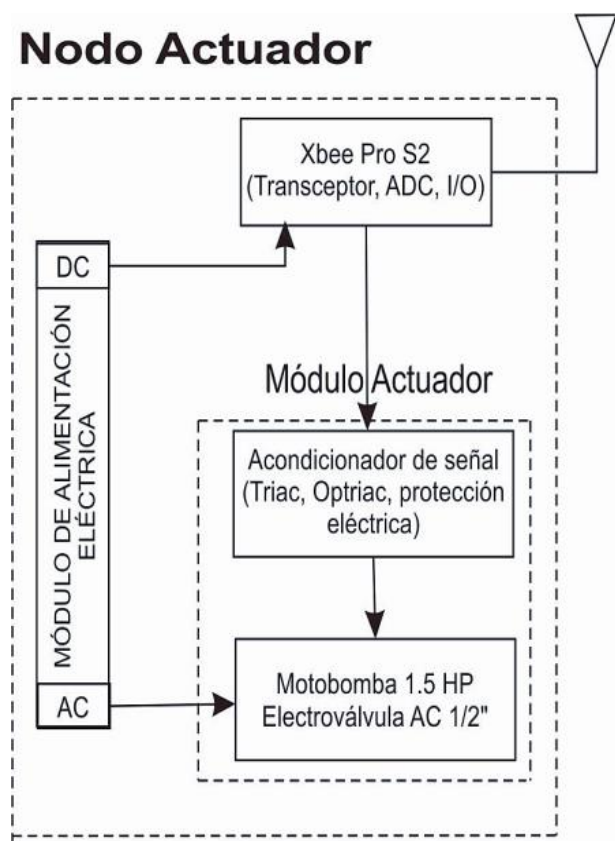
Nodo Actuador

Xbee Pro S2
(Transceptor, ADC, I/O)

DC

MÓDULO DE ALIMENTACIÓN ELÉCTRICA

Módulo Actuador

Acondicionador de señal
(Triac, Optriac, protección eléctrica)

AC

Motobomba 1.5 HP
Electroválvula AC 1/2"